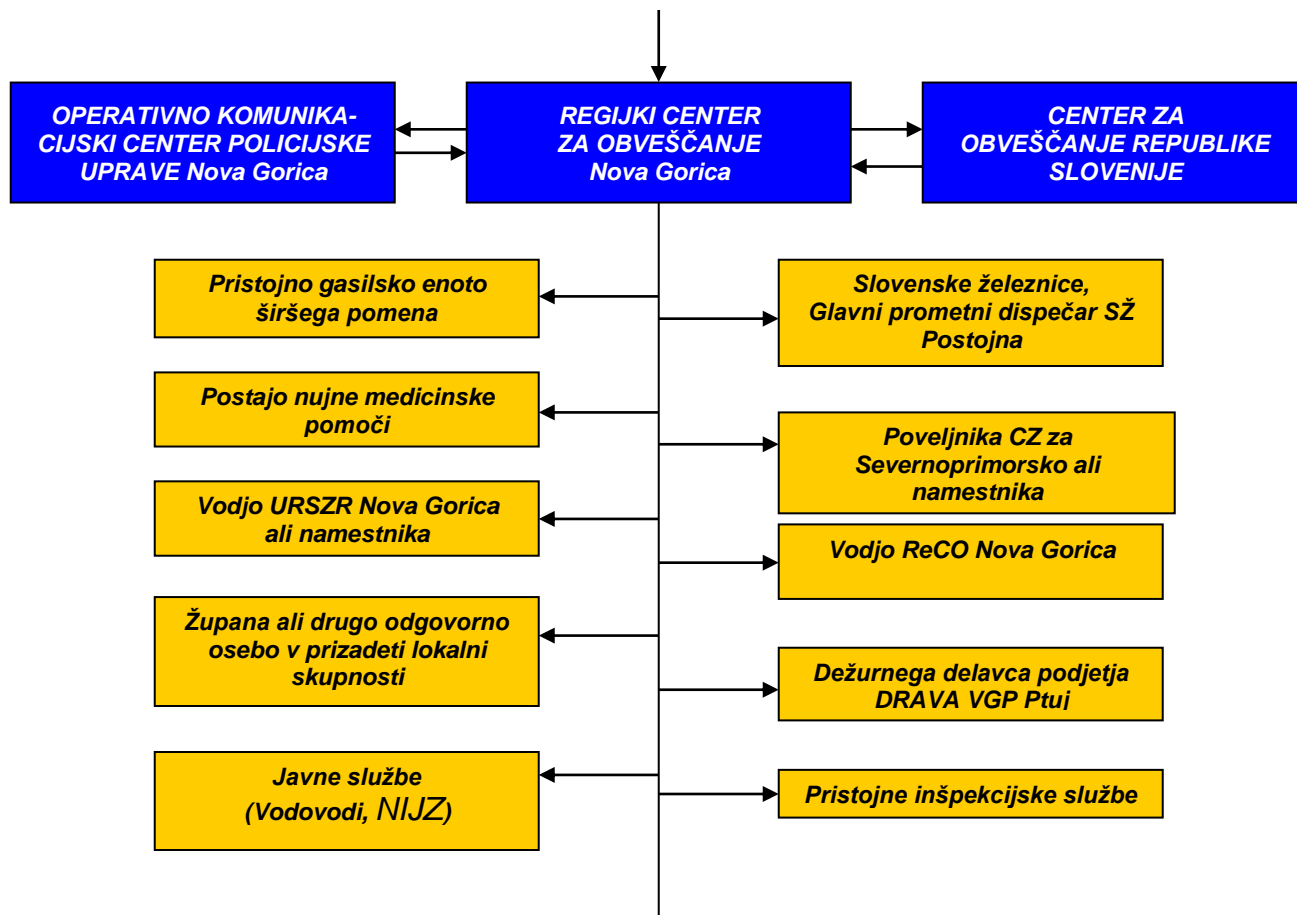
OPERATIVNO KOMUNIKACIJSKI CENTER POLICIJSKE UPRAVE Nova Gorica

REGIJKI CENTER ZA OBVEŠČANJE Nova Gorica

CENTER ZA OBVEŠČANJE REPUBLIKE SLOVENIJE

Pristojno gasilsko enoto širšega pomena

Slovenske železnice, Glavni prometni dispečar SŽ Postojna

Postajo nujne medicinske pomoči

Poveljnika CZ za Severnoprimorsko ali namestnika

Vodjo URSZR Nova Gorica ali namestnika

Vodjo ReCO Nova Gorica

Župana ali drugo odgovorno osebo v prizadeti lokalni skupnosti

Dežurnega delavca podjetja DRAVA VGP Ptuj

Javne službe (Vodovodi, NIJZ)

Pristojne inšpekcijske službe